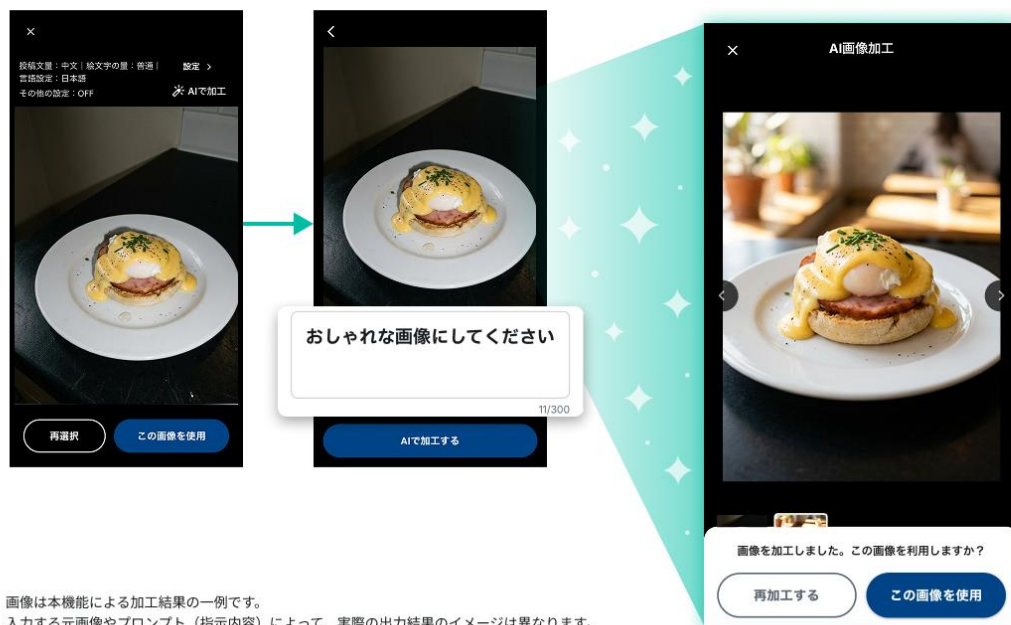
×

投稿文量：中文 | 絵文字の量：普通 | 言語設定：日本語
その他の設定：OFF

設定 >

AIで加工

再選択

この画像を使用

<

おしゃれな画像にしてください

11/300

AIで加工する

×

AI画像加工

画像を加工しました。この画像を利用しますか？

再加工する

この画像を使用

画像は本機能による加工結果の一例です。
入力する元画像やプロンプト（指示内容）によって、実際の出力結果のイメージは異なります。